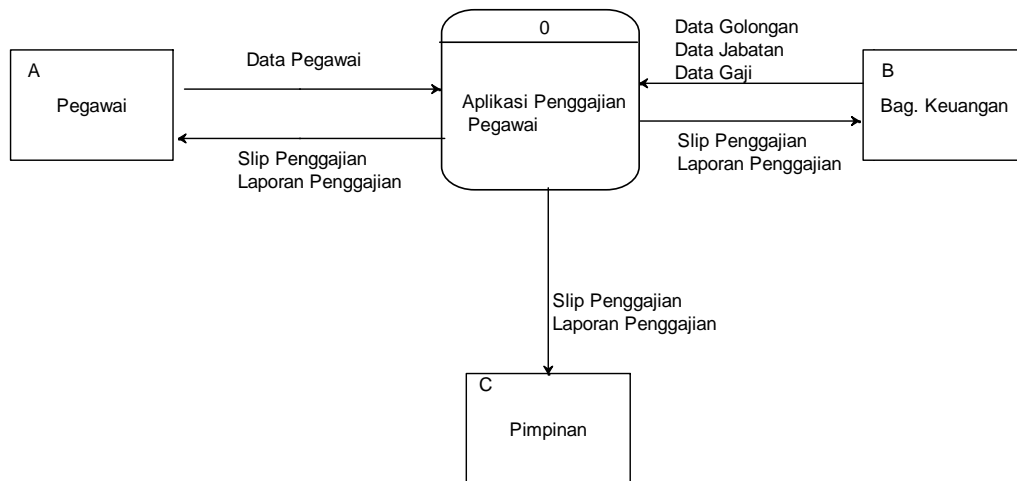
A

Pegawai

Data Pegawai

Slip Penggajian
Laporan Penggajian

0

Aplikasi Penggajian Pegawai

Data Golongan
Data Jabatan
Data Gaji

B

Bag. Keuangan

Slip Penggajian
Laporan Penggajian

Slip Penggajian
Laporan Penggajian

C

Pimpinan